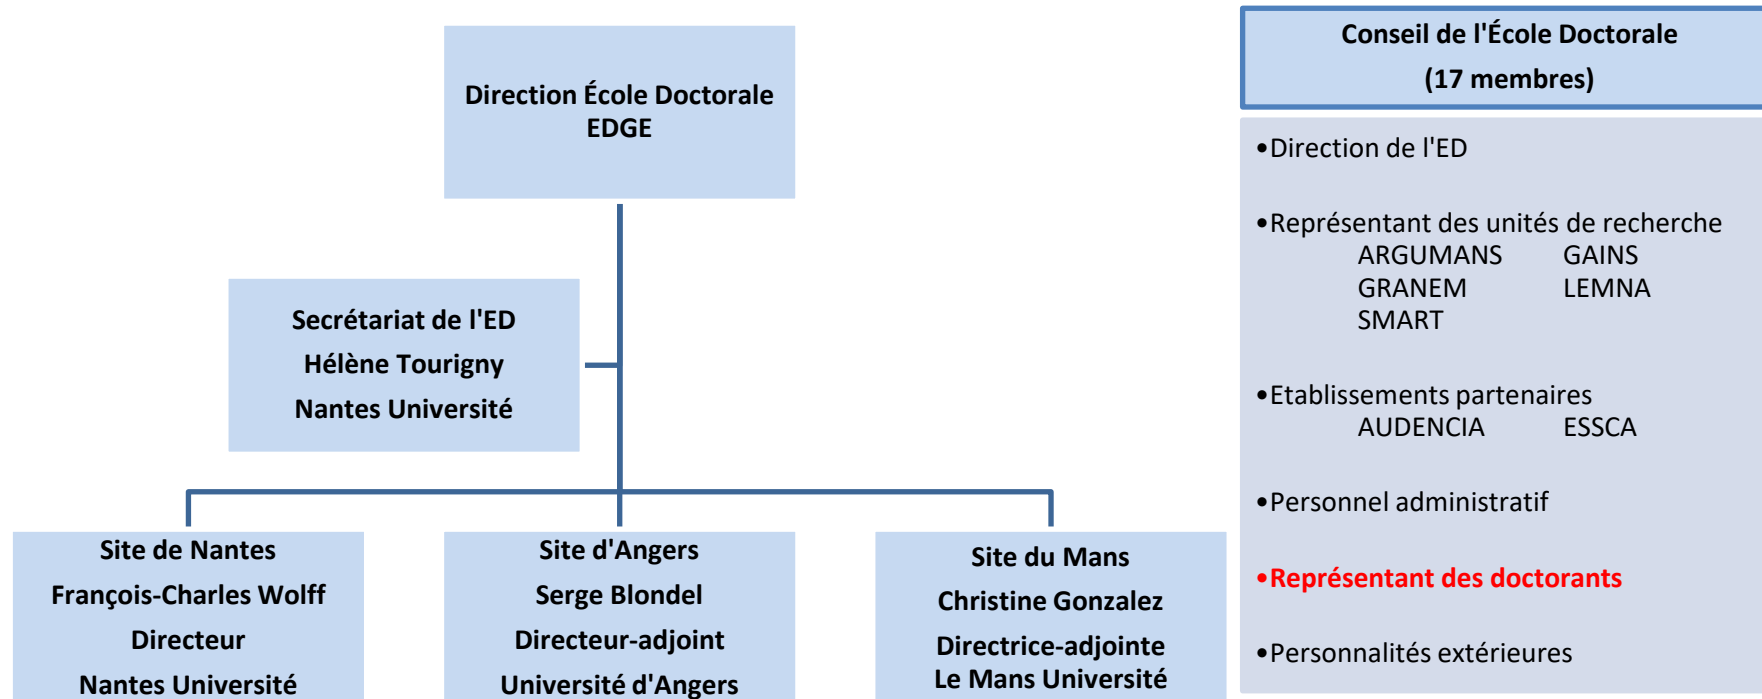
Direction École Doctorale
EDGE

Secrétariat de l'ED
Hélène Tourigny
Nantes Université

Site de Nantes
François-Charles Wolff
Directeur
Nantes Université

Site d'Angers
Serge Blondel
Directeur-adjoint
Université d'Angers

Site du Mans
Christine Gonzalez
Directrice-adjointe
Le Mans Université

Conseil de l'École Doctorale
(17 membres)

•Direction de l'ED

•Représentant des unités de recherche
ARGUMANS GAINS
GRANEM LEMNA
SMART

•Etablissements partenaires
AUDENCIA ESSCA

•Personnel administratif

•Représentant des doctorants

•Personnalités extérieures